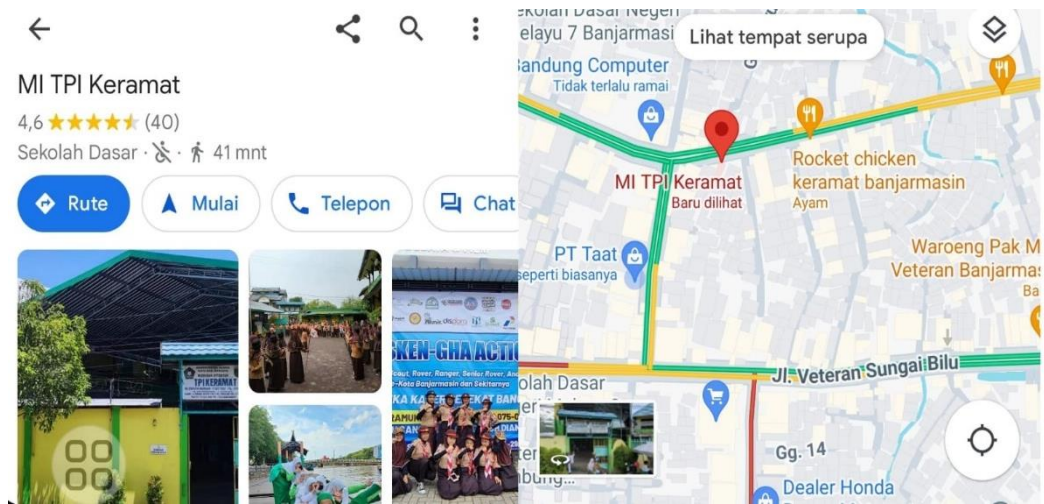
MI TPI Keramat

4,6 ★★★★★ (40)

Sekolah Dasar · · 41 mnt

Rute

Mulai

Telepon

Chat

TPI KERAMAT

SKEN-GHA ACTI

Scout, Rover, Ranger, Senior Rover, Ata

Kota Banjarmasin dan Sekitarnya

ekolah Dasar Negeri

elayu 7 Banjarmasi

Lihat tempat serupa

andung Computer

Tidak terlalu ramai

Rocket chicken keramat banjarmasin

Ayam

MI TPI Keramat

Baru dilihat

PT Taat

seperti biasanya

Waroeng Pak M

Veteran Banjarmas

Jl. Veteran Sungai Bilu

olah Dasar

Gg. 14

Dealer Honda